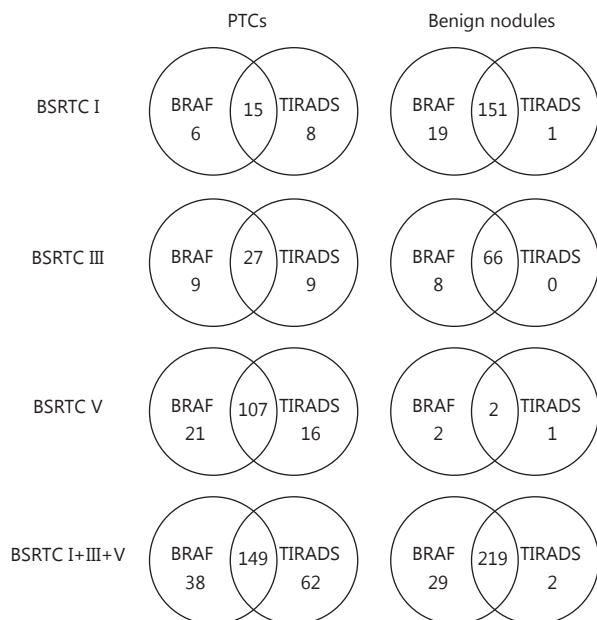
PTCs

Benign nodules

BSRTC I

BRAF 6

15

TIRADS 8

BRAF 19

151

TIRADS 1

BSRTC III

BRAF 9

27

TIRADS 9

BRAF 8

66

TIRADS 0

BSRTC V

BRAF 21

107

TIRADS 16

BRAF 2

2

TIRADS 1

BSRTC I+III+V

BRAF 38

149

TIRADS 62

BRAF 29

219

TIRADS 2